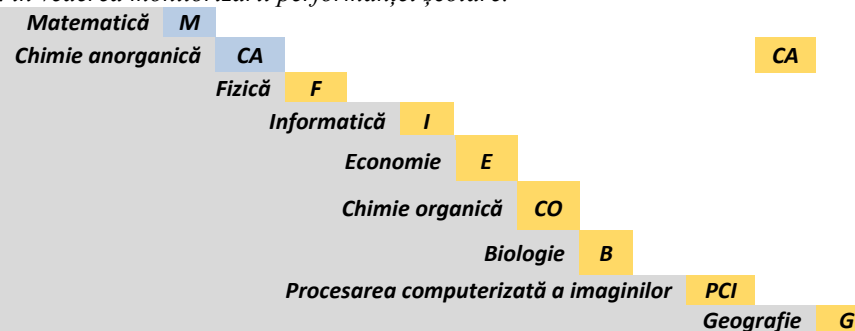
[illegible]

| Matematică | M |
|---|---|
| Chimie anorganică | CA |
| Fizică | F |
| Informatică | I |
| Economie | E |
| Chimie organică | CO |
| Biologie | B |
| Procesarea computerizată a imaginilor | PCI |
| Geografie | G |

CA